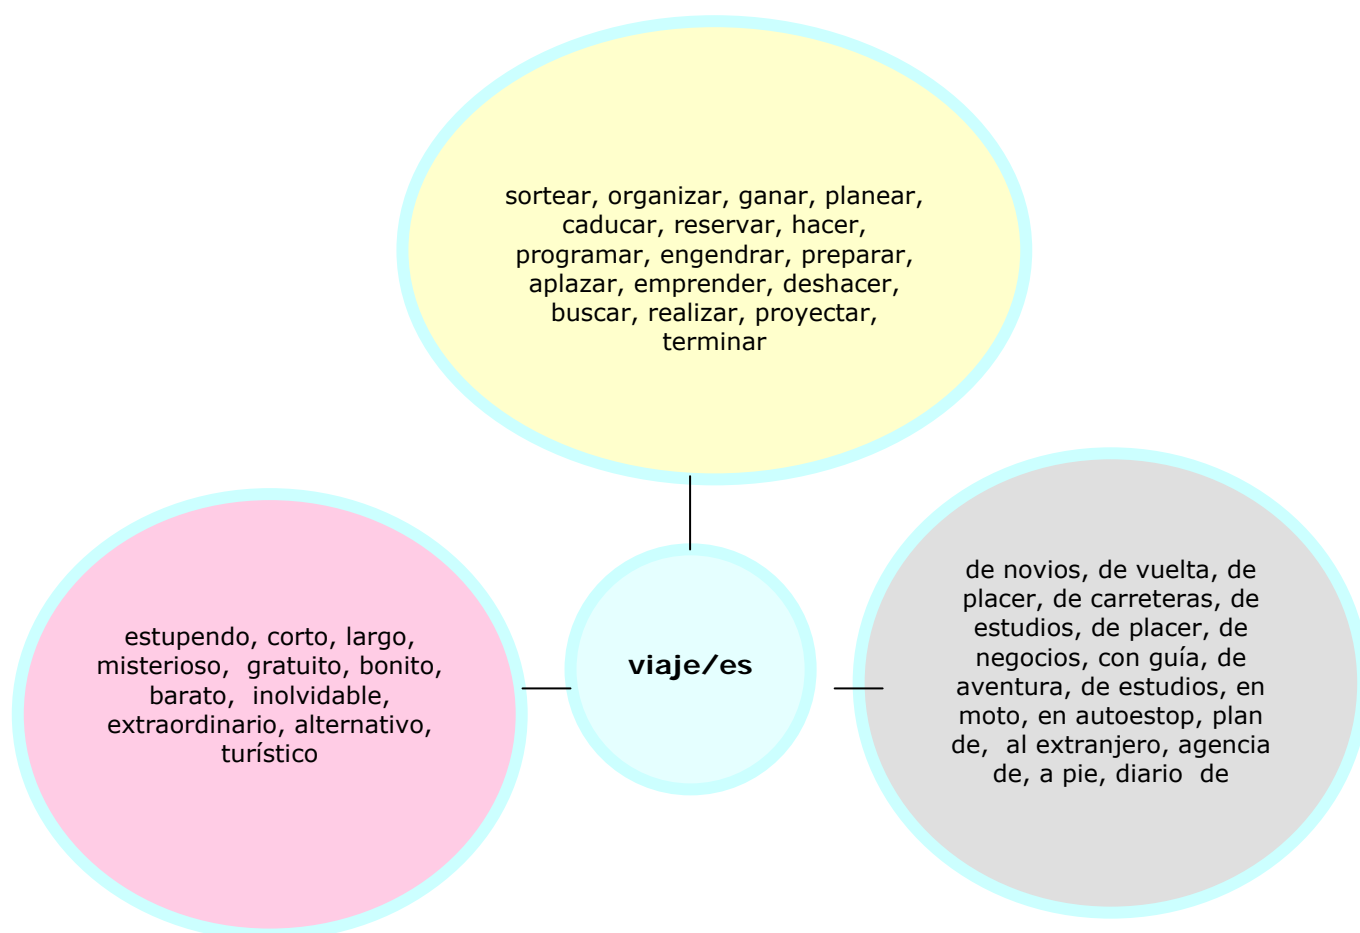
sortear, organizar, ganar, planear, caducar, reservar, hacer, programar, engendrar, preparar, aplazar, emprender, deshacer, buscar, realizar, proyectar, terminar

estupendo, corto, largo, misterioso, gratuito, bonito, barato, inolvidable, extraordinario, alternativo, turístico

viaje/es

de novios, de vuelta, de placer, de carreteras, de estudios, de placer, de negocios, con guía, de aventura, de estudios, en moto, en autoestop, plan de, al extranjero, agencia de, a pie, diario de